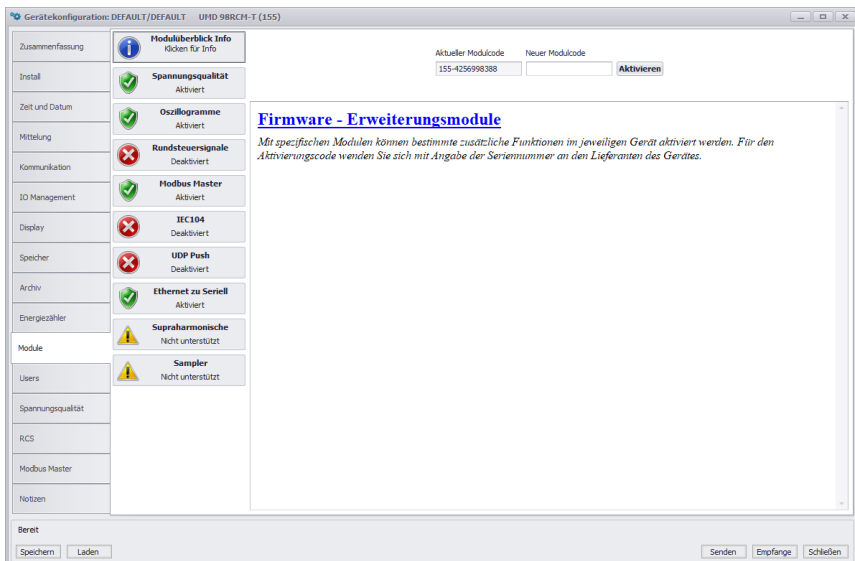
Gerätekonfiguration: DEFAULT/DEFAULT UMD 98RCM-T (155)

Zusammenfassung
Install
Zeit und Datum
Mittelung
Kommunikation
IO Management
Display
Speicher
Archiv
Energiezähler
Module
Users
Spannungsqualität
RCS
Modbus Master
Notizen

Modulüberblick Info
Klicken für Info

Spannungsqualität
Aktiviert

Oszillogramme
Aktiviert

Rundsteuersignale
Deaktiviert

Modbus Master
Aktiviert

IEC104
Deaktiviert

UDP Push
Deaktiviert

Ethernet zu Seriell
Aktiviert

Supraharmonische
Nicht unterstützt

Sampler
Nicht unterstützt

Aktueller Modulcode
155-4256998388

Neuer Modulcode

Aktivieren

Firmware - Erweiterungsmodule

Mit spezifischen Modulen können bestimmte zusätzliche Funktionen im jeweiligen Gerät aktiviert werden. Für den Aktivierungscode wenden Sie sich mit Angabe der Seriennummer an den Lieferanten des Gerätes.

Bereit

Speichern
Laden
Senden
Empfange
Schließen